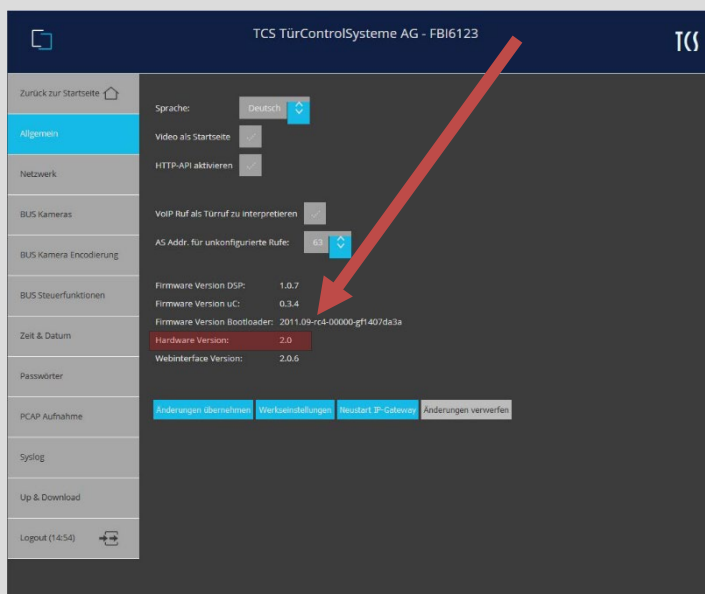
TCS TürControlSysteme AG - FBI6123

TCS

Zurück zur Startseite

Allgemein

Netzwerk

BUS Kameras

BUS Kamera Encodierung

BUS Steuerfunktionen

Zeit & Datum

Passwörter

PCAP Aufnahme

Syslog

Up & Download

Logout (14:54)

Sprache: Deutsch

Video als Startseite

HTTP-API aktivieren

VoIP Ruf als Türruf zu interpretieren

AS Addr. für unkonfigurierte Rufe: 63

| | |
|---|---|
| Firmware Version DSP: | 1.0.7 |
| Firmware Version uC: | 0.3.4 |
| Firmware Version Bootloader: | 2011.09-rc4-00000-gf1407da3a |
| Hardware Version: | 2.0 |
| Webinterface Version: | 2.0.6 |

Änderungen übernehmen Werkseinstellungen Neustart IP-Gateway Änderungen verwerfen